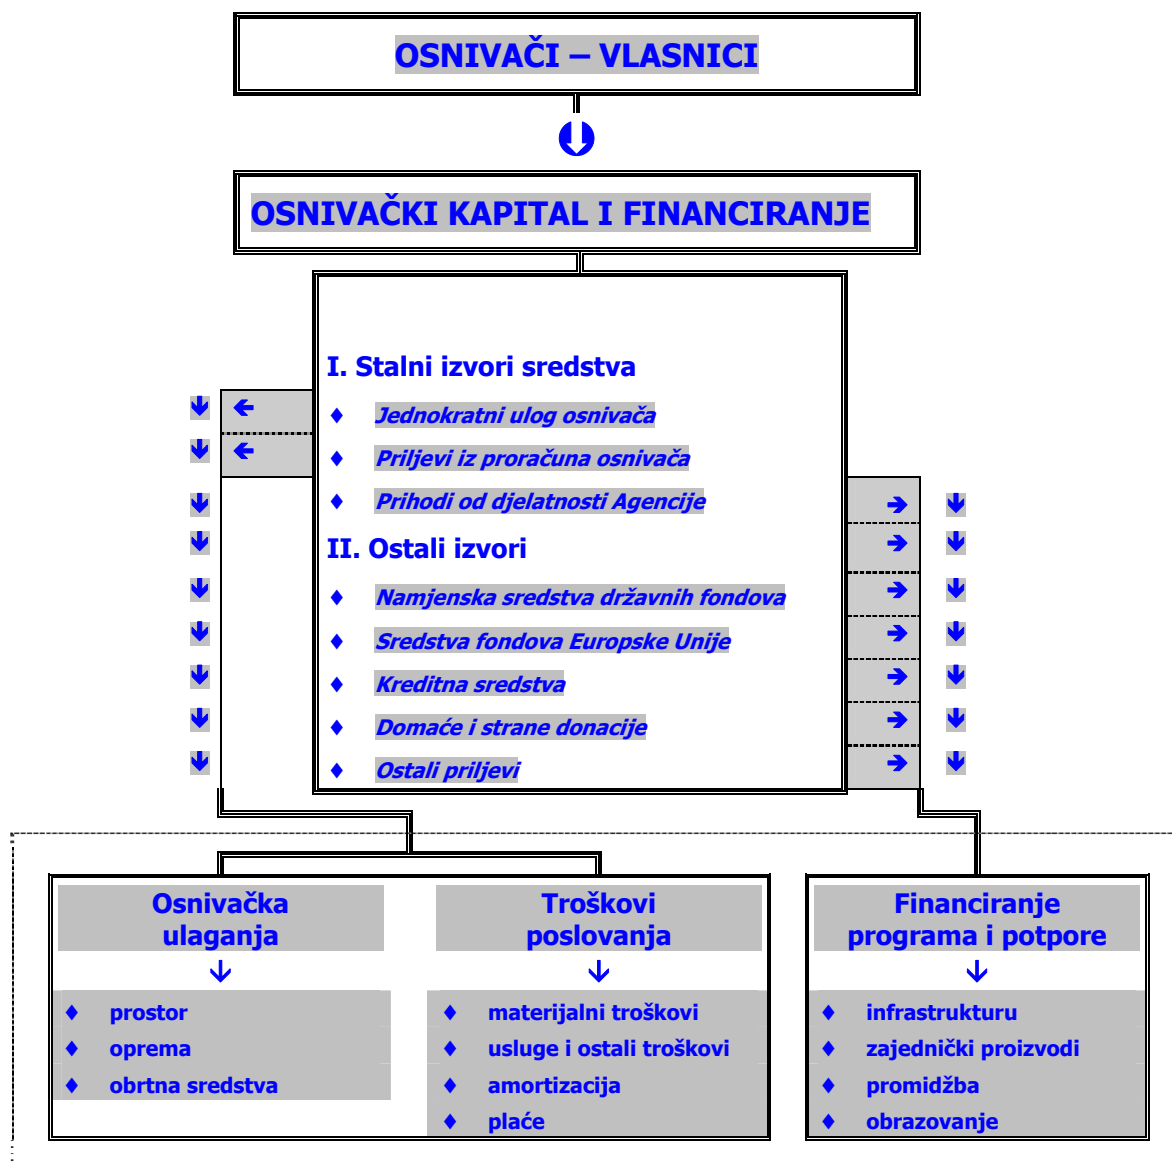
OSNIVAČI – VLASNICI

OSNIVAČKI KAPITAL I FINANCIRANJE

I. Stalni izvori sredstva

♦ Jednokratni ulog osnivača

♦ Priljevi iz proračuna osnivača

♦ Prihodi od djelatnosti Agencije

II. Ostali izvori

♦ Namjenska sredstva državnih fondova

♦ Sredstva fondova Europske Unije

♦ Kreditna sredstva

♦ Domaće i strane donacije

♦ Ostali priljevi

Osnivačka ulaganja

♦ prostor
♦ oprema
♦ obrtna sredstva

Troškovi poslovanja

♦ materijalni troškovi
♦ usluge i ostali troškovi
♦ amortizacija
♦ plaće

Financiranje programa i potpore

♦ infrastrukturu
♦ zajednički proizvodi
♦ promidžba
♦ obrazovanje